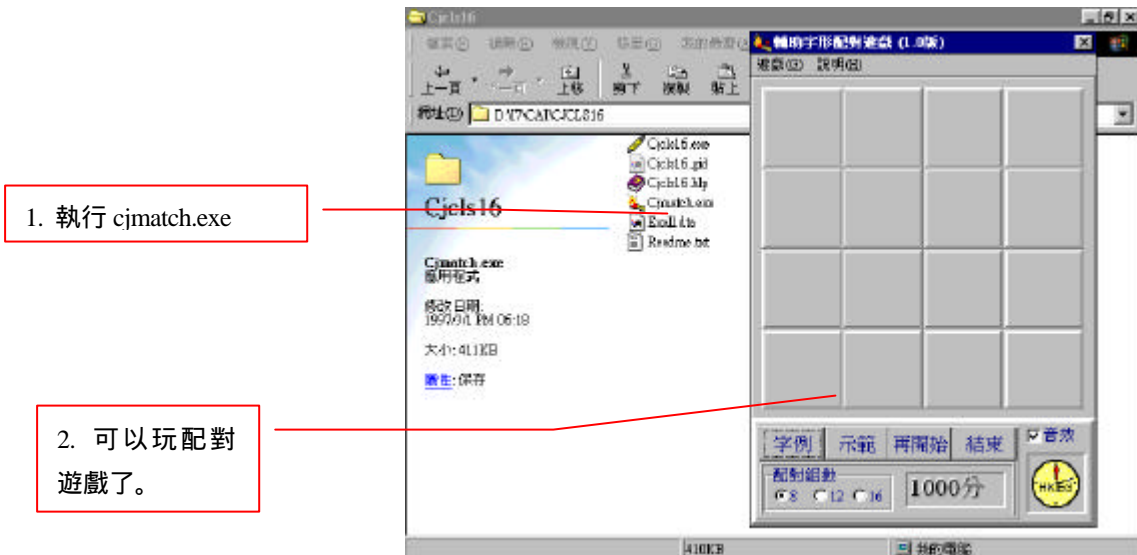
1. 執行 cjmatch.exe

2. 可以玩配對遊戲了。

Cjcls16

檔案(F) 編輯(E) 檢視(V) 移至(G) 我的最愛(A)

上一頁 下一頁 上移 剪下 複製 貼上

網址(D) D:\I7CAI\CJCLS16

Cjcls16

Cjmatch.exe
應用程式

修改日期:
1997/9/1 PM 06:18

大小: 411KB

屬性: 保存

Cjcls16.exe
Cjcls16.gid
Cjcls16.hlp
Cjmatch.exe
Email.doc
Readme.txt

輔助字形配對遊戲 (1.0版)

遊戲(G) 說明(H)

字例 示範 再開始 結束

音效

配對組數

8 12 16

1000分

HKIES

410KB

我的電腦